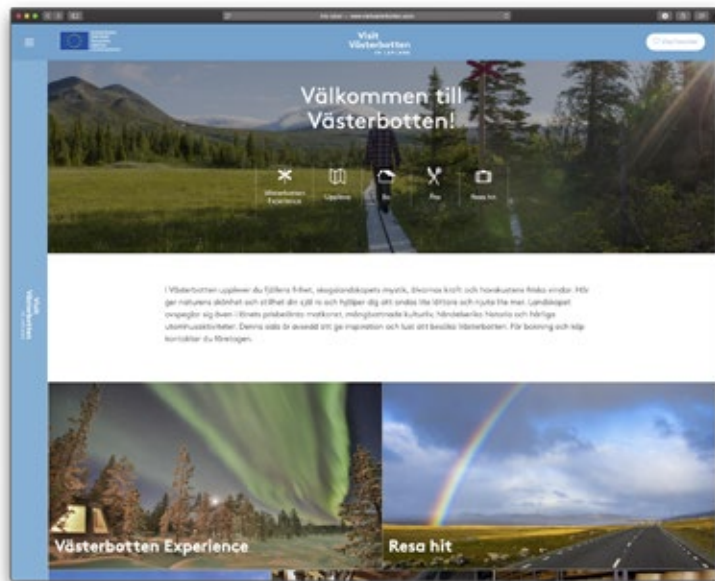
Visit Västerbotten

Välkommen till Västerbotten!

Västerbotten Experience

Upplev

Bo

Ät

Resa hit

I Västerbotten upplever du fjällens frihet, skogslandskapets mystik, älvarnas kraft och havskustens friska vindar. Här ger naturens skönhet och stillhet din själ ro och hjälper dig att andas lite lättare och njuta lite mer. Landskapet avspeglar sig även i länets prisbelönta matkonst, mångbottnade kulturliv, händelserika historia och härliga utomhusaktiviteter. Denna sida är avsedd att ge inspiration och lust att besöka Västerbotten. För bokning och köp kontaktar du företagen.

Västerbotten Experience

Resa hit